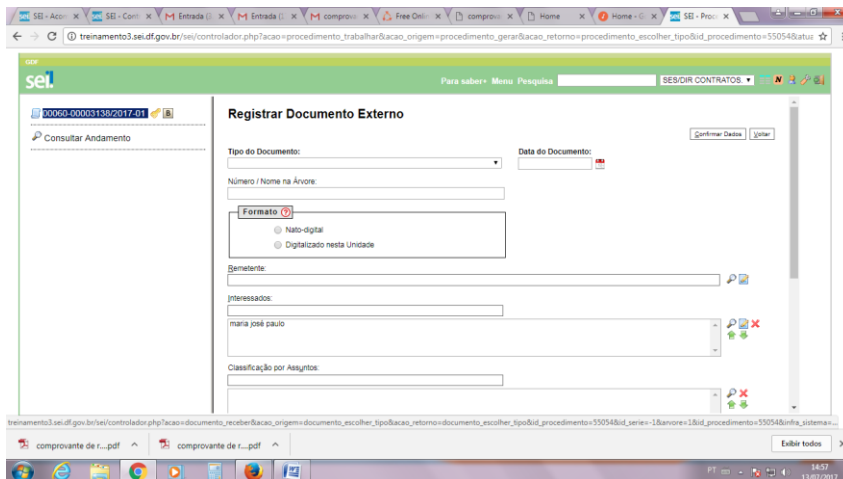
SEI - Acon × | SEI - Cont × | M Entrada (1 × | M Entrada (1 × | M comprov × | Free Onli × | comprov × | Home × | Home - G × | SEI - Proc ×

treinamento3.sei.df.gov.br/sei/controlador.php?acao=procedimento_trabalhar&acao_origem=procedimento_gerar&acao_retorno=procedimento_escolher_tipo&id_procedimento=55054&atua

GDF
sei!

Para saber+ Menu Pesquisa SES/DIR CONTRATOS.

00060-00003138/2017-01

Consultar Andamento

Registrar Documento Externo

Confirmar Dados Voltar

Tipo do Documento:

Data do Documento:

Número / Nome na Árvore:

Formato

Nato-digital

Digitalizado nesta Unidade

Remetente:

Interessados:

maria josé paulo

Classificação por Assuntos:

treinamento3.sei.df.gov.br/sei/controlador.php?acao=documento_receber&acao_origem=documento_escolher_tipo&acao_retorno=documento_escolher_tipo&id_procedimento=55054&id_serie=-1&arvore=1&id_procedimento=55054&infra_sistema=...

comprovante de r....pdf ^ comprovante de r....pdf ^ Exibir todos

PT 14:57 13/07/2017